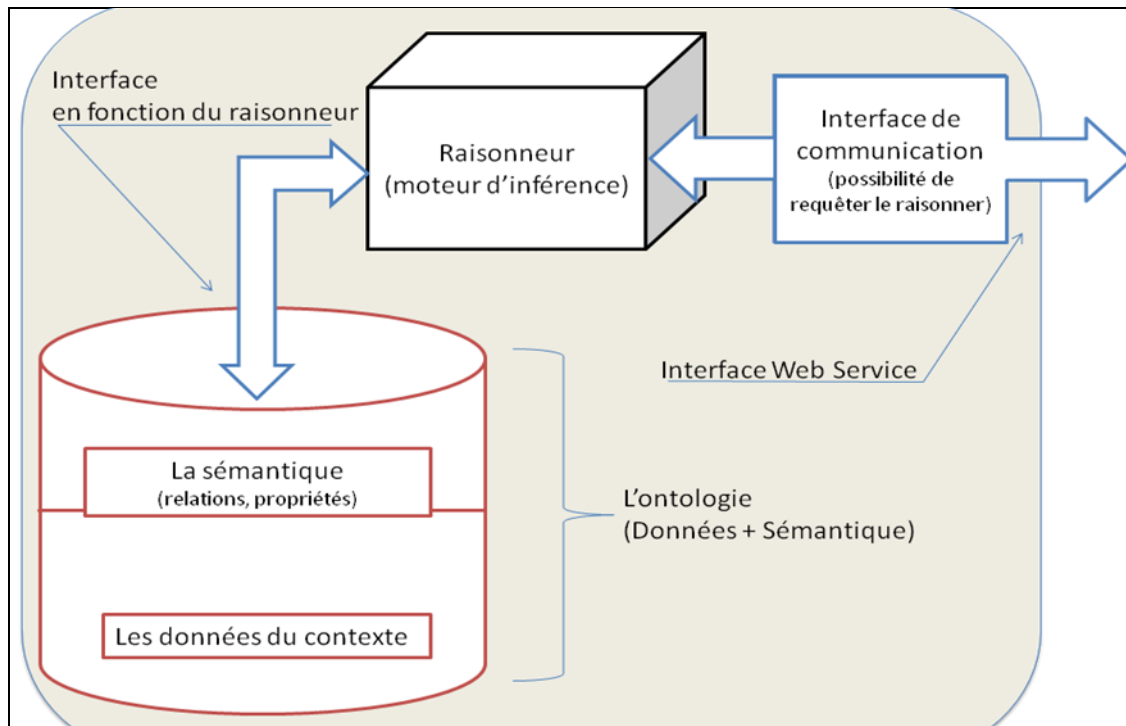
Interface
en fonction du raisonneur

Raisonneur
(moteur d'inférence)

Interface de
communication
(possibilité de
requêter le raisonner)

Interface Web Service

La sémantique
(relations, propriétés)

L'ontologie
(Données + Sémantique)

Les données du contexte